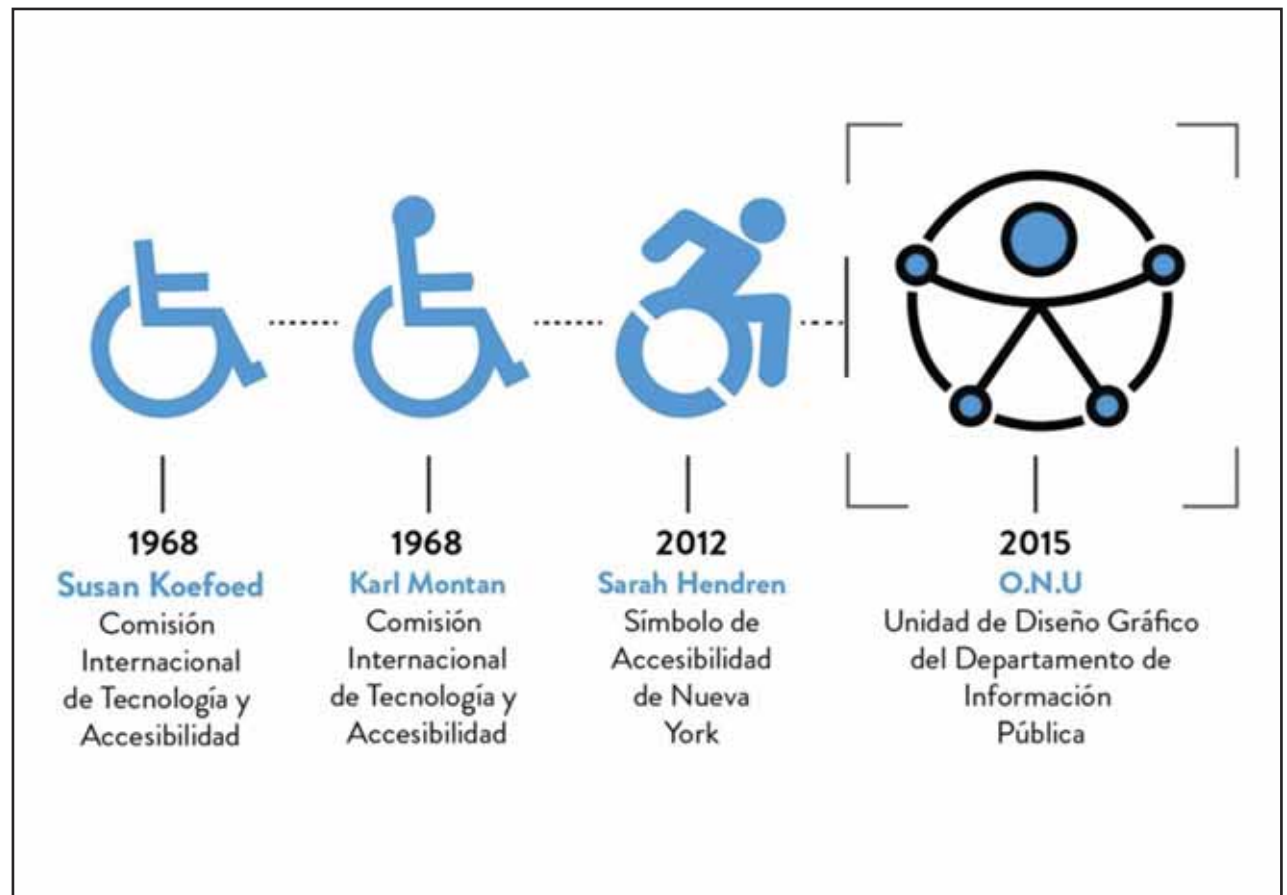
1968
Susan Koefoed
Comisión Internacional de Tecnología y Accesibilidad

1968
Karl Montan
Comisión Internacional de Tecnología y Accesibilidad

2012
Sarah Hendren
Símbolo de Accesibilidad de Nueva York

2015
O.N.U
Unidad de Diseño Gráfico del Departamento de Información Pública